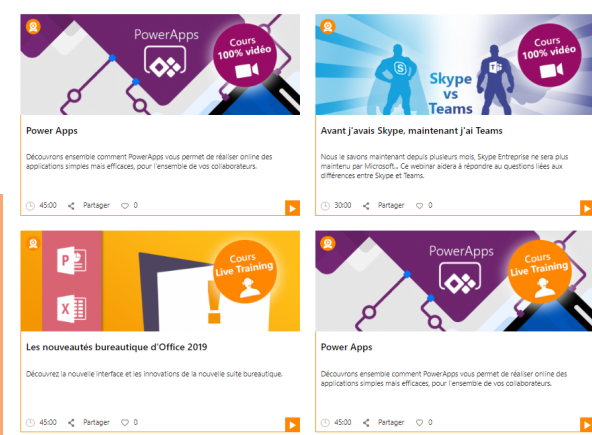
PowerApps

Cours 100% vidéo

Power Apps

Découvrons ensemble comment PowerApps vous permet de réaliser online des applications simples mais efficaces, pour l'ensemble de vos collaborateurs.

45:00 Partager 0

Skype vs Teams

Cours 100% vidéo

Avant j'avais Skype, maintenant j'ai Teams

Nous le savons maintenant depuis plusieurs mois, Skype Entreprise ne sera plus maintenu par Microsoft... Ce webinar aidera à répondre au questions liées aux différences entre Skype et Teams.

30:00 Partager 0

Cours Live Training

Les nouveautés bureautique d'Office 2019

Découvrez la nouvelle interface et les innovations de la nouvelle suite bureautique.

45:00 Partager 0

PowerApps

Cours Live Training

Power Apps

Découvrons ensemble comment PowerApps vous permet de réaliser online des applications simples mais efficaces, pour l'ensemble de vos collaborateurs.

45:00 Partager 0